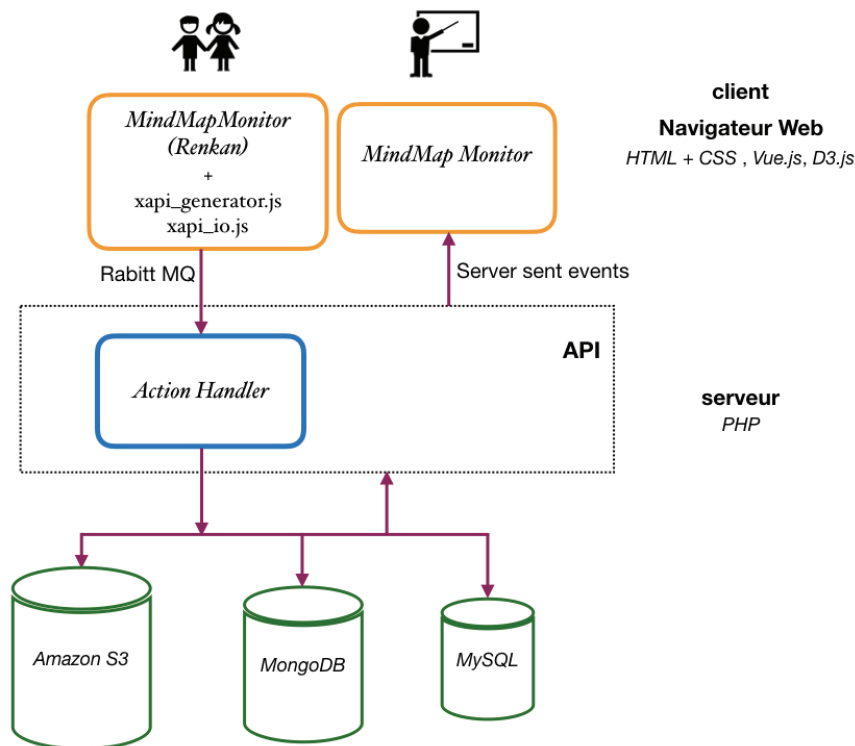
MindMapMonitor (Renkan)
+
xapi_generator.js
xapi_io.js

MindMap Monitor

client
Navigateur Web
HTML + CSS , Vue.js, D3.js

Rabitt MQ

Server sent events

API

Action Handler

serveur
PHP

Amazon S3

MongoDB

MySQL